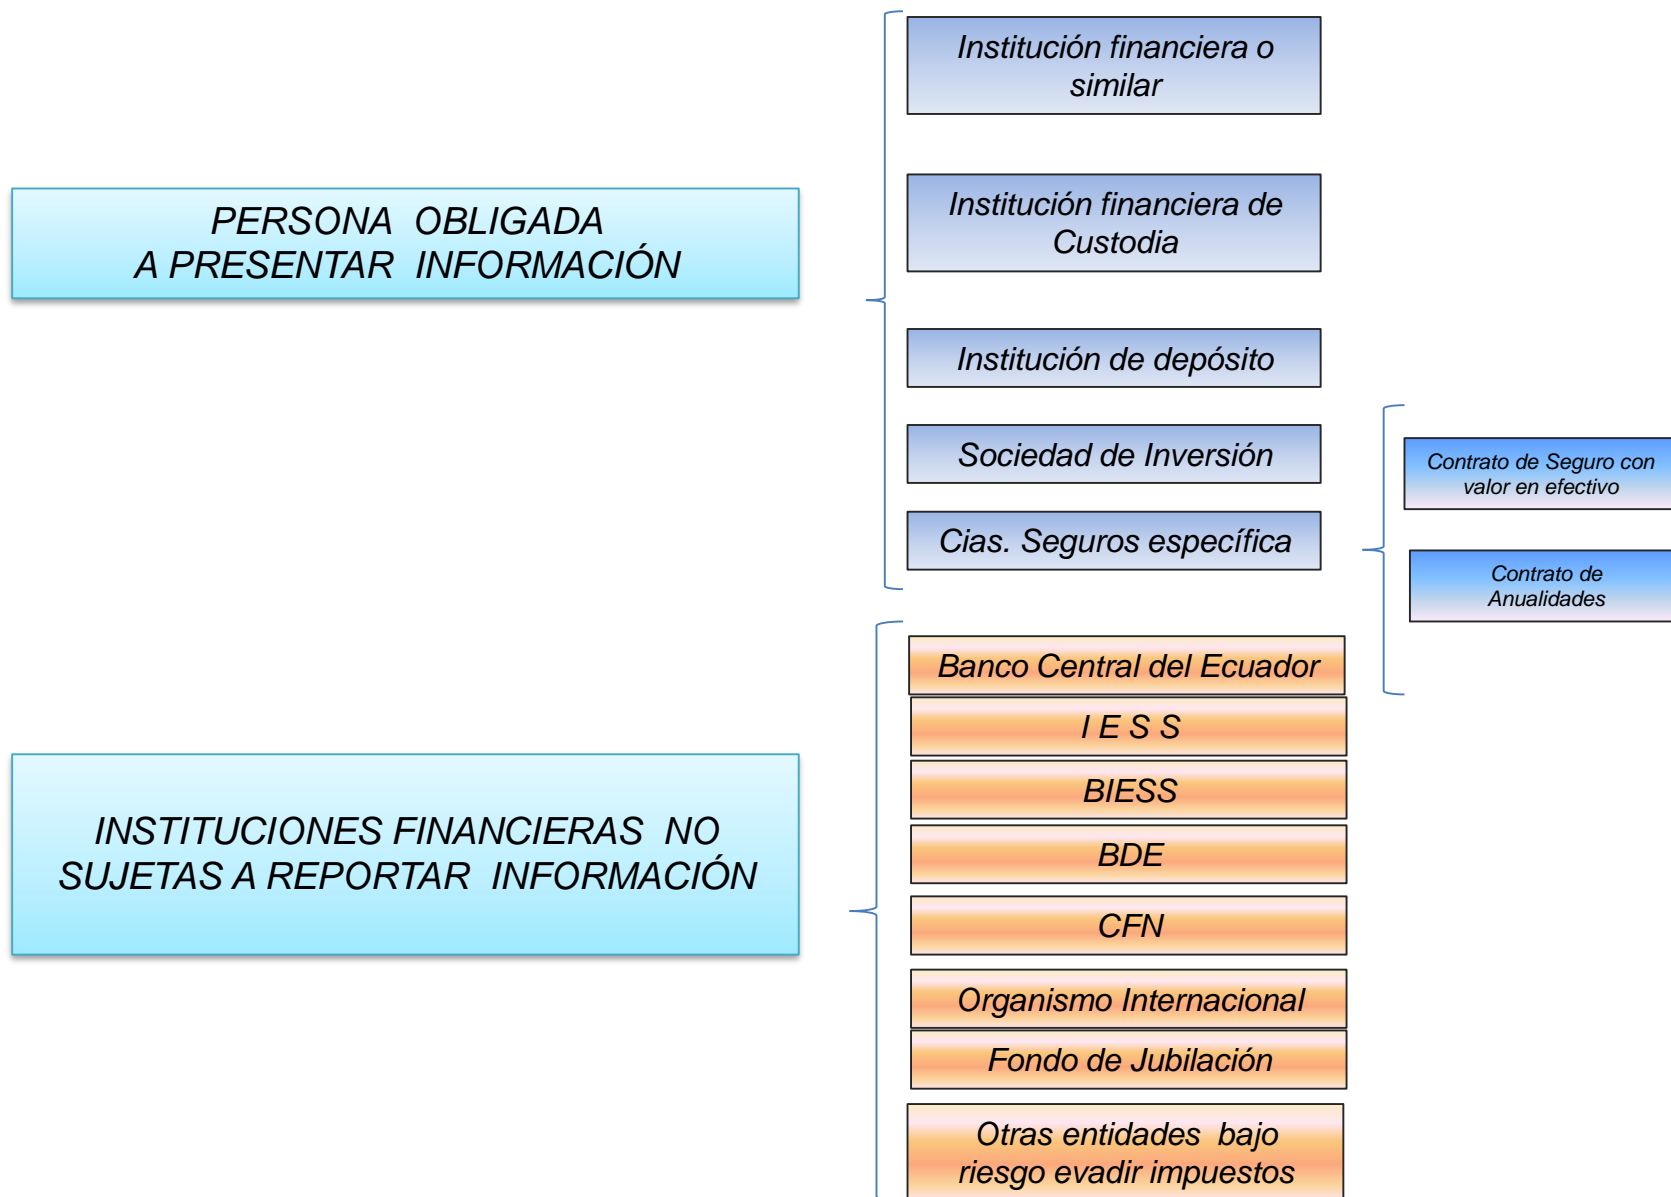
PERSONA OBLIGADA A PRESENTAR INFORMACIÓN

Institución financiera o similar

Institución financiera de Custodia

Institución de depósito

Sociedad de Inversión

Cias. Seguros específica

Contrato de Seguro con valor en efectivo

Contrato de Anualidades

INSTITUCIONES FINANCIERAS NO SUJETAS A REPORTAR INFORMACIÓN

Banco Central del Ecuador

I E S S

BIESS

BDE

CFN

Organismo Internacional

Fondo de Jubilación

Otras entidades bajo riesgo evadir impuestos